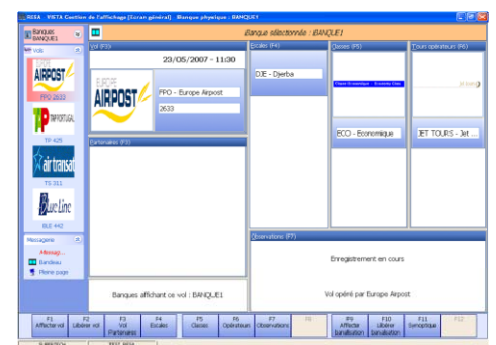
RESA VISTA Gestion de l'affichage [Ecran général] Banque physique : BANQUE1

Banques BANQUE1

Banque sélectionnée : BANQUE1

Vols

AIRPOST

FPO 2633

TP 425

air transat

TS 311

BLUE LINE

BLE 442

Messagerie

Message...

Bandeau

Pleine page

Vol (F2)

23/05/2007 - 11:30

AIRPOST

FPO - Europe Airpost

2633

Partenaires (F3)

Escales (F4)

DJE - Djerba

Classes (F5)

ECO - Economique

Tours opérateurs (F6)

JET TOURS - Jet ...

Observations (F7)

Enregistrement en cours

Vol opéré par Europe Airpost

Banques affichant ce vol : BANQUE1

| F1 Affecter vol | F2 Libérer vol | F3 Vol Partenaires | F4 Escales | F5 Classes | F6 Opérateurs | F7 Observations | F8 | F9 Affecter banalisation | F10 Libérer banalisation | F11 Synoptique | F12 |